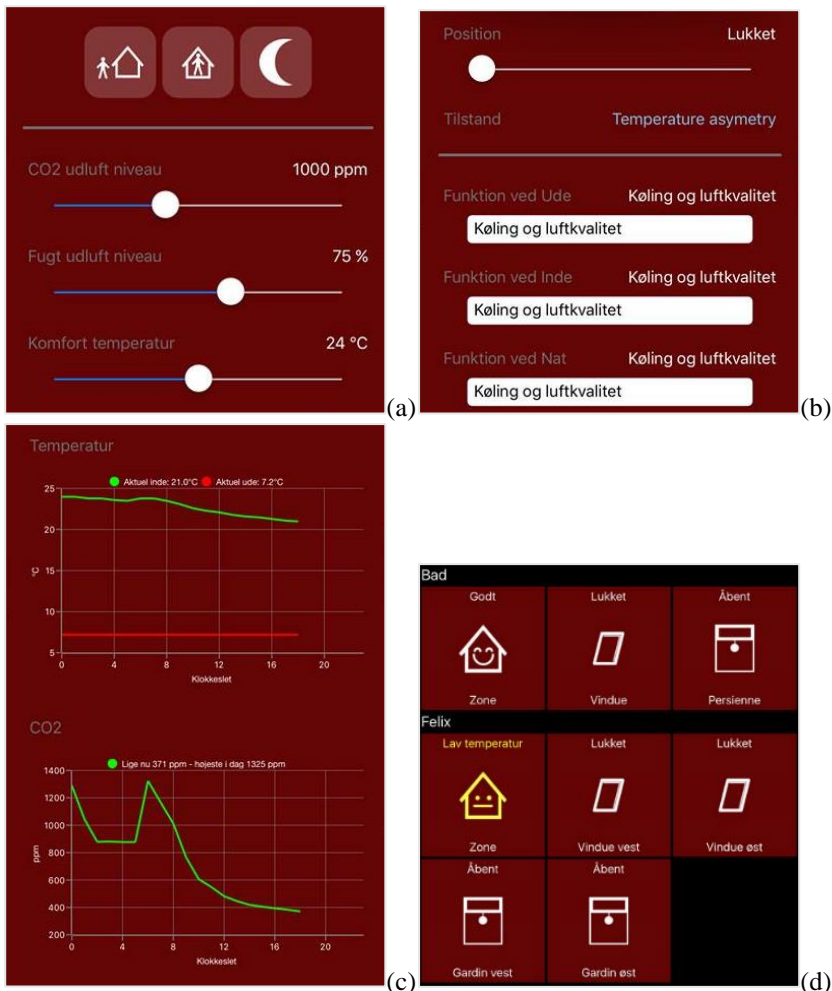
CO2 udluft niveau 1000 ppm

Fugt udluft niveau 75 %

Komfort temperatur 24 °C

(a)

Position Lukket

Tilstand Temperature asymetry

Funktion ved Ude Køling og luftkvalitet

Køling og luftkvalitet

Funktion ved Inde Køling og luftkvalitet

Køling og luftkvalitet

Funktion ved Nat Køling og luftkvalitet

Køling og luftkvalitet

(b)

Temperatur

Aktuel inde: 21.0°C Aktuel ude: 7.2°C

25
20
15
10
5

°C

0 4 8 12 16 20

Klokkeslet

CO2

Lige nu 371 ppm - højeste i dag 1325 ppm

1400
1200
1000
800
600
400
200

ppm

0 4 8 12 16 20

Klokkeslet

(c)

Bad

Godt
Zone

Lukket
Vindue

Åbent
Persienne

Felix

Lav temperatur
Zone

Lukket
Vindue vest

Lukket
Vindue øst

Åbent
Gardin vest

Åbent
Gardin øst

(d)